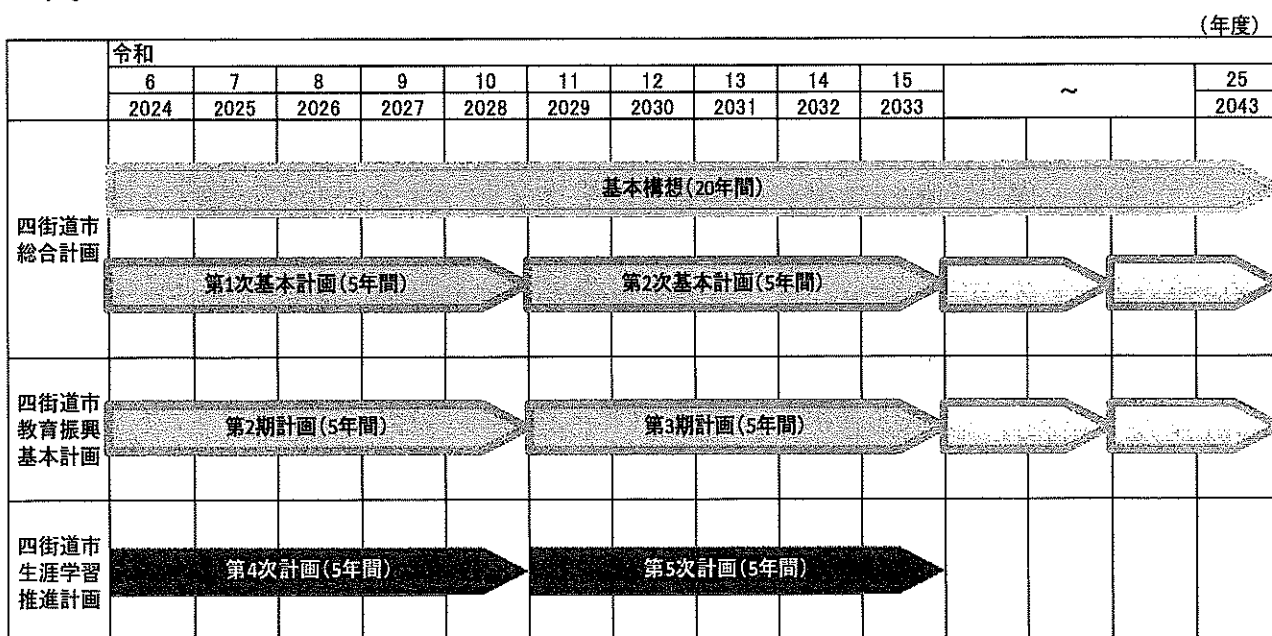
（年度）

| | 令和 | | | | | | | | | | | |
|---|---|---|---|---|---|---|---|---|---|---|---|---|
| | 6 | 7 | 8 | 9 | 10 | 11 | 12 | 13 | 14 | 15 | ～ | 25 |
| | 2024 | 2025 | 2026 | 2027 | 2028 | 2029 | 2030 | 2031 | 2032 | 2033 | | 2043 |

基本構想（20年間）

四街道市総合計画

第1次基本計画（5年間）

第2次基本計画（5年間）

四街道市教育振興基本計画

第2期計画（5年間）

第3期計画（5年間）

四街道市生涯学習推進計画

第4次計画（5年間）

第5次計画（5年間）